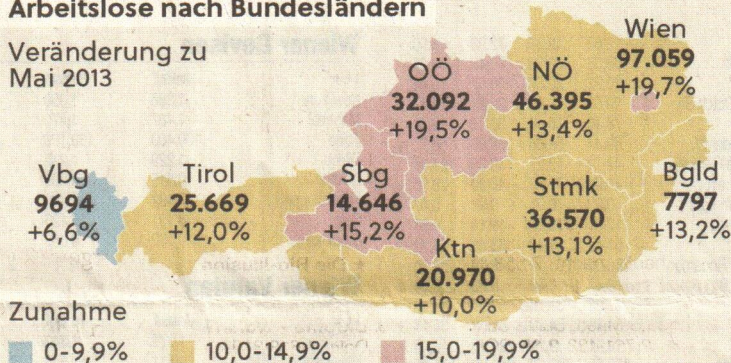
Arbeitslose nach Bundesländern

Veränderung zu Mai 2013

OÖ
32.092
+19,5%

NÖ
46.395
+13,4%

Wien
97.059
+19,7%

Vbg
9694
+6,6%

Tirol
25.669
+12,0%

Sbg
14.646
+15,2%

Stmk
36.570
+13,1%

Bgld
7797
+13,2%

Ktn
20.970
+10,0%

Zunahme
0-9,9%
10,0-14,9%
15,0-19,9%